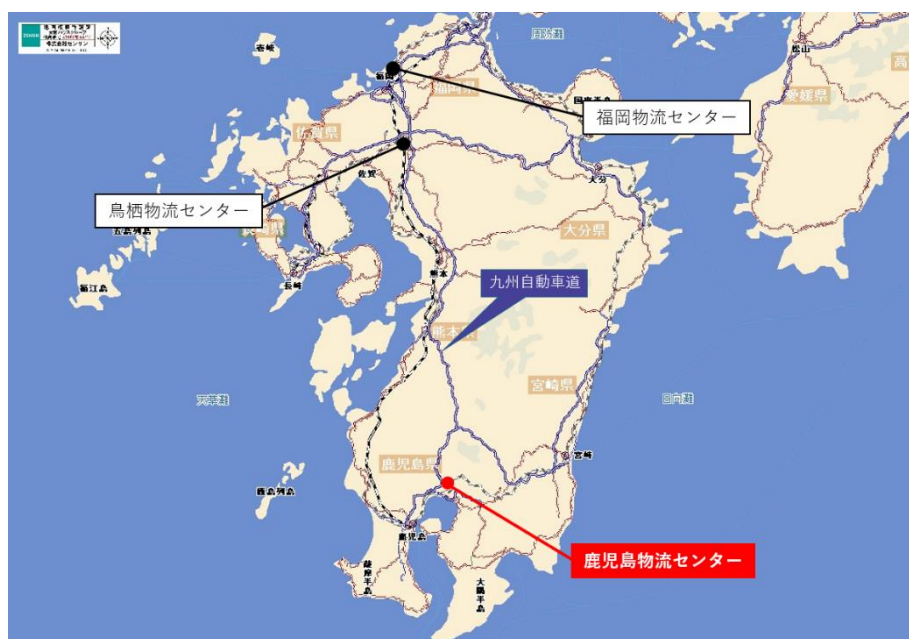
壱岐

周防灘

福岡県

福岡物流センター

松山

愛媛県

佐賀県

鳥栖物流センター

佐賀

大分

大分県

五島列島

長崎県

長崎

福江島

熊本

九州自動車道

熊本県

宮崎県

天草灘

日向灘

鹿児島県

宮崎

甑島列島

鹿児島

鹿児島物流センター

薩摩半島

大隅半島